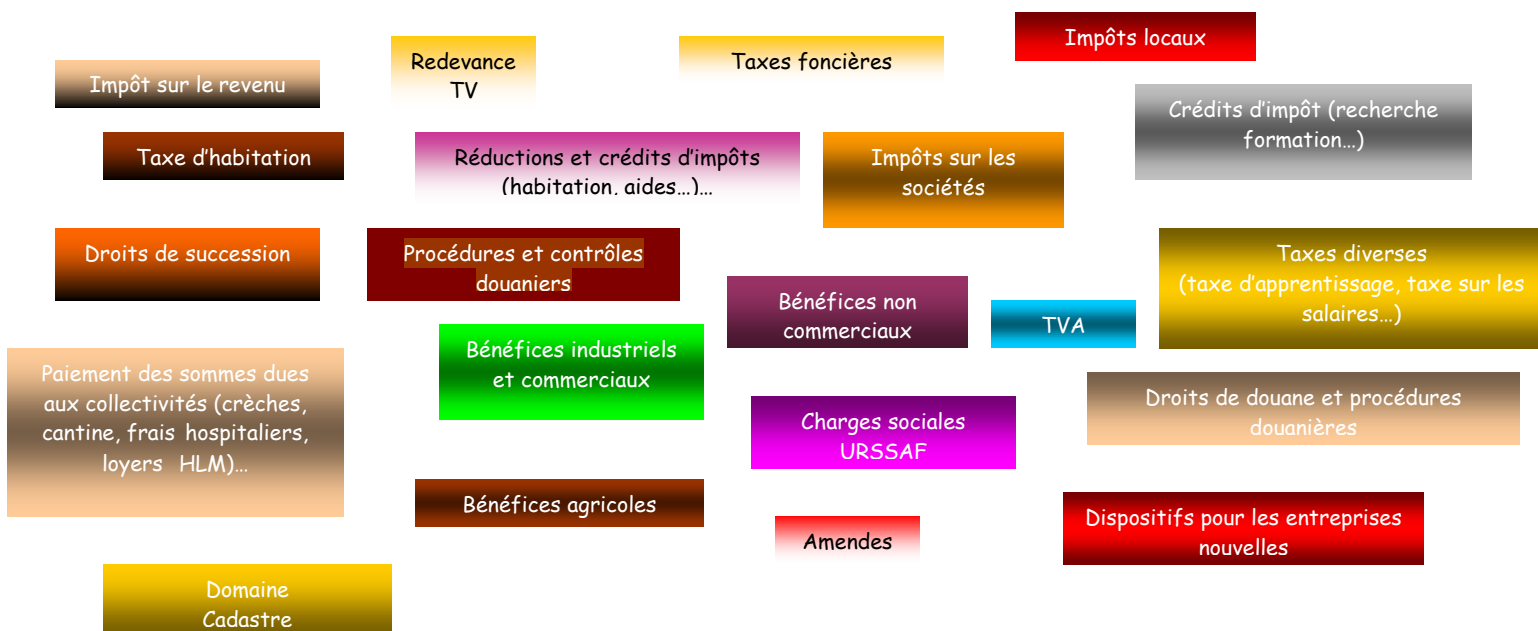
Impôts locaux

Redevance TV

Taxes foncières

Impôt sur le revenu

Crédits d'impôt (recherche formation…)

Taxe d'habitation

Réductions et crédits d'impôts (habitation, aides…)…

Impôts sur les sociétés

Droits de succession

Procédures et contrôles douaniers

Taxes diverses (taxe d'apprentissage, taxe sur les salaires…)

Bénéfices non commerciaux

TVA

Paiement des sommes dues aux collectivités (crèches, cantine, frais hospitaliers, loyers HLM)…

Bénéfices industriels et commerciaux

Droits de douane et procédures douanières

Charges sociales URSSAF

Bénéfices agricoles

Dispositifs pour les entreprises nouvelles

Amendes

Domaine Cadastre